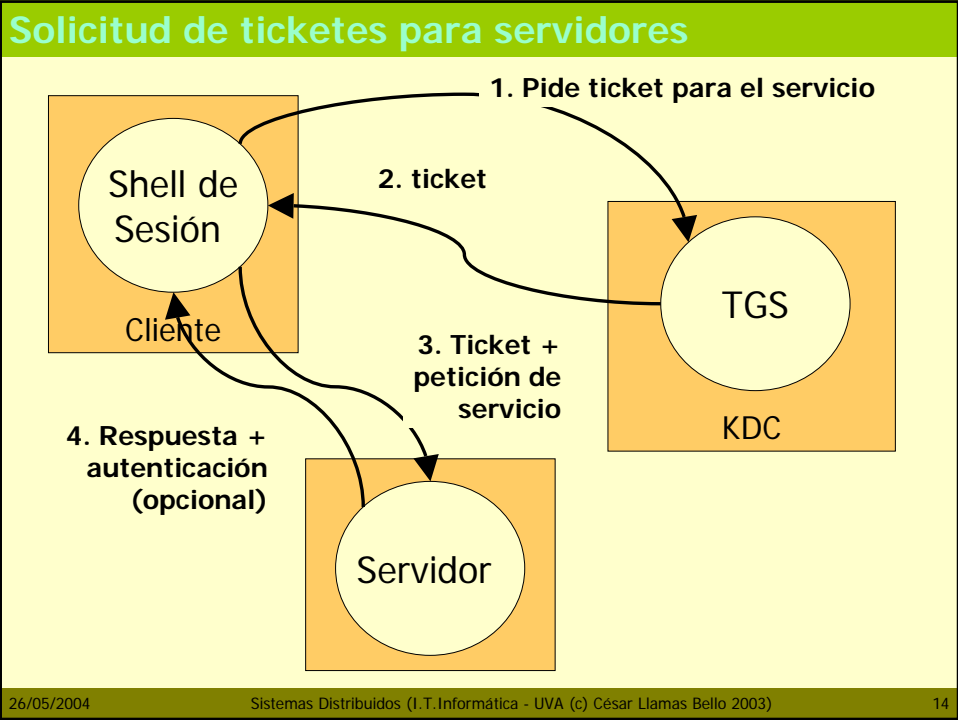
Solicitud de ticketes para servidores

1. Pide ticket para el servicio

Shell de Sesión

Cliente

2. ticket

TGS

KDC

3. Ticket + petición de servicio

4. Respuesta + autenticación (opcional)

Servidor

26/05/2004 Sistemas Distribuidos (I.T.Informática - UVA (c) César Llamas Bello 2003) 14